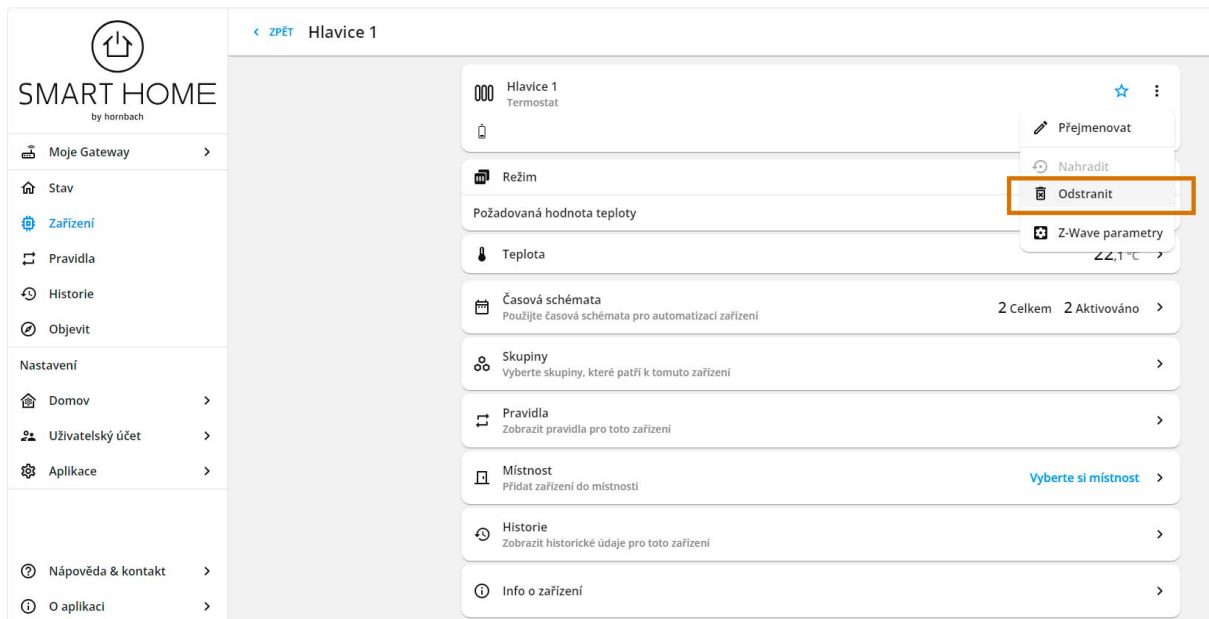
SMART HOME
by hornbach

Moje Gateway
Stav
Zařízení
Pravidla
Historie
Objevit
Nastavení
Domov
Uživatelský účet
Aplikace

Nápověda & kontakt
O aplikaci

ZPĚT Hlavice 1

Hlavice 1
Termostat

Přejmenovat
Nahradit
Odstranit
Z-Wave parametry

Režim
Požadovaná hodnota teploty
Teplota 22,1 °C

Časová schémata
Použijte časová schémata pro automatizaci zařízení
2 Celkem 2 Aktivováno

Skupiny
Vyberte skupiny, které patří k tomuto zařízení

Pravidla
Zobrazit pravidla pro toto zařízení

Místnost
Přidat zařízení do místnosti
Vyberte si místnost

Historie
Zobrazit historické údaje pro toto zařízení

Info o zařízení